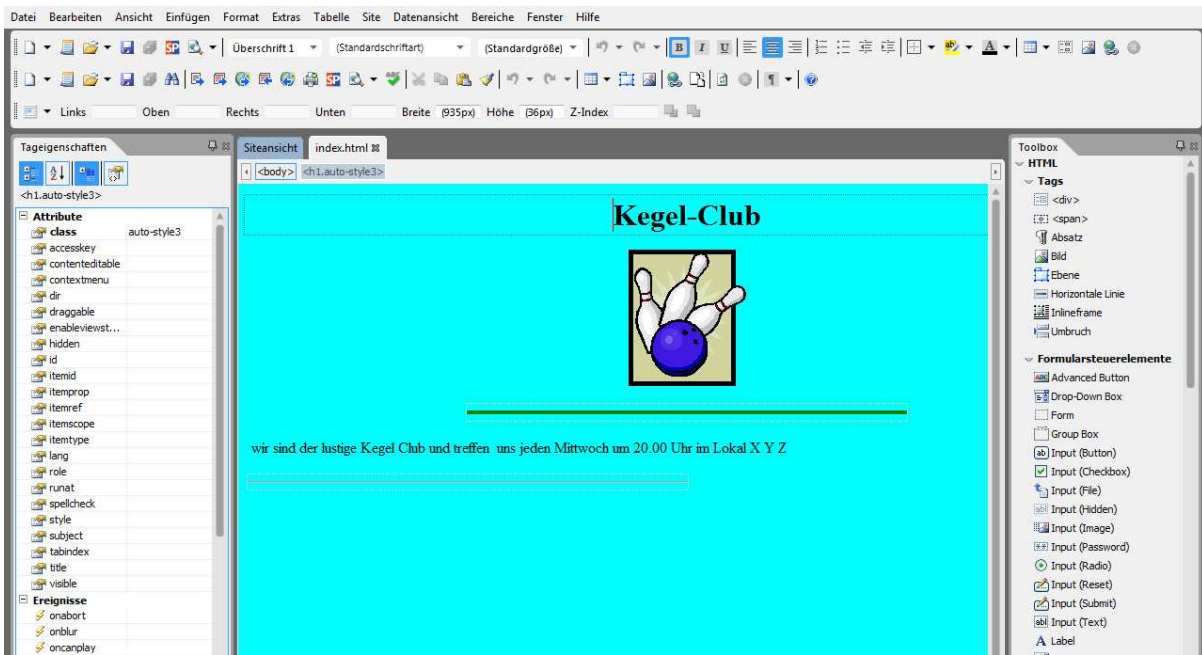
Datei Bearbeiten Ansicht Einfügen Format Extras Tabelle Site Datenansicht Bereiche Fenster Hilfe

Überschrift 1 (Standardschriftart) (Standardgröße)

Links Oben Rechts Unten Breite (935px) Höhe (36px) Z-Index

Tageigenschaften

<h1.auto-style3>

Attribute
class auto-style3
accesskey
contenteditable
contextmenu
dir
draggable
enableviewst...
hidden
id
itemid
itemprop
itemref
itemscope
itemtype
lang
role
runat
spellcheck
style
subject
tabindex
title
visible
Ereignisse
onabort
onblur
oncanplay

Siteansicht index.html

<body> <h1.auto-style3>

Kegel-Club

wir sind der lustige Kegel Club und treffen uns jeden Mittwoch um 20.00 Uhr im Lokal X Y Z

Toolbox
HTML
Tags
<div>
<span>
Absatz
Bild
Ebene
Horizontale Linie
Inlineframe
Umbruch
Formularsteuerelemente
Advanced Button
Drop-Down Box
Form
Group Box
Input (Button)
Input (Checkbox)
Input (File)
Input (Hidden)
Input (Image)
Input (Password)
Input (Radio)
Input (Reset)
Input (Submit)
Input (Text)
Label